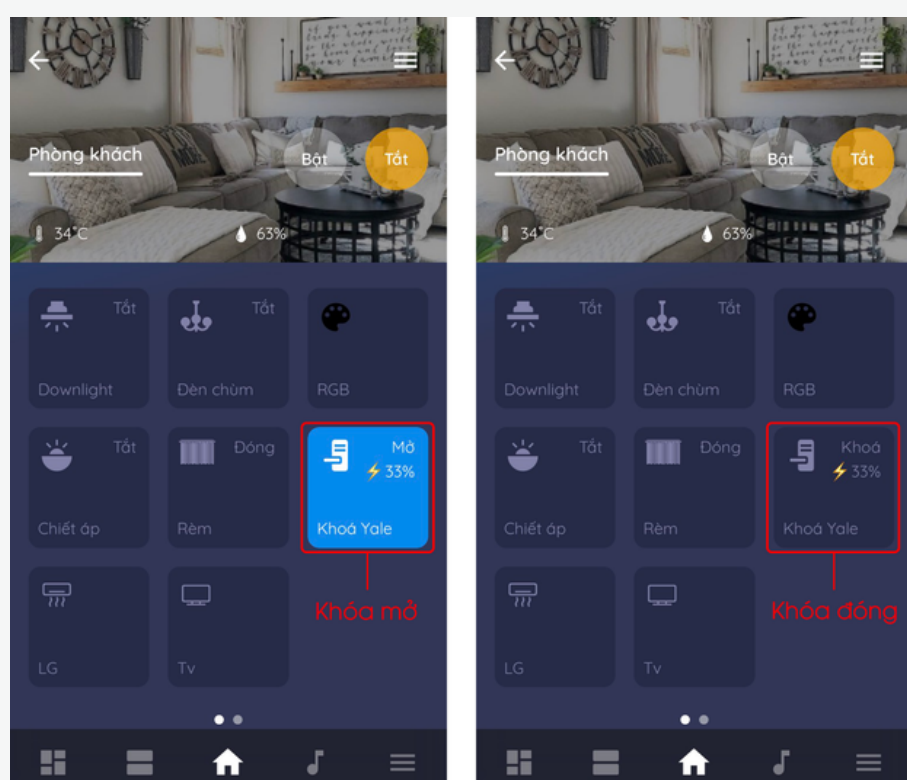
Phòng khách

Bật

Tắt

34°C

63%

Tắt

Downlight

Tắt

Đèn chùm

RGB

Tắt

Chiết áp

Đóng

Rèm

Mở

33%

Khoá Yale

LG

Tv

Khóa mở

Phòng khách

Bật

Tắt

34°C

63%

Tắt

Downlight

Tắt

Đèn chùm

RGB

Tắt

Chiết áp

Đóng

Rèm

Khoá

33%

Khoá Yale

LG

Tv

Khóa đóng